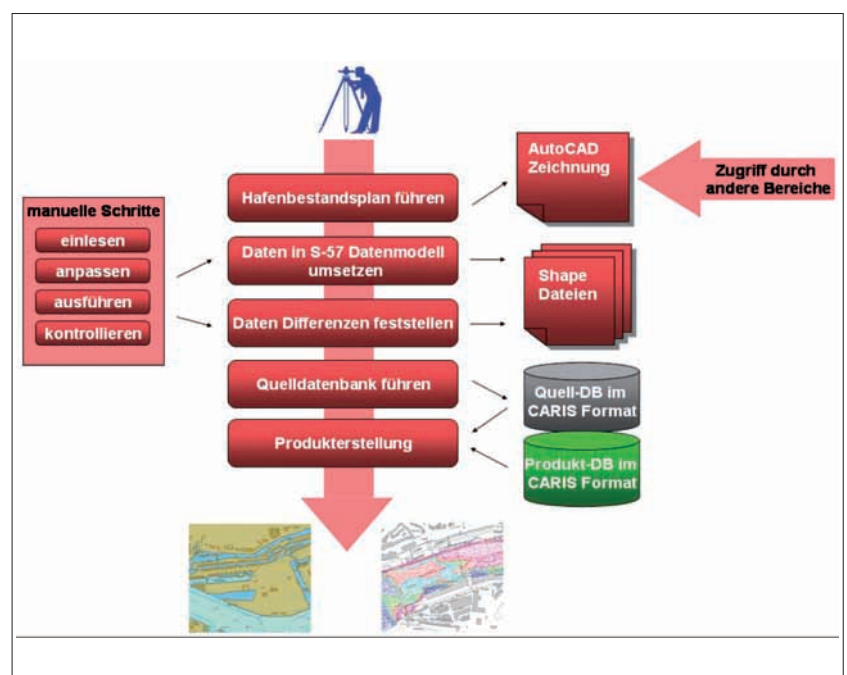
manuelle Schritte

einlesen

anpassen

ausführen

kontrollieren

Hafenbestandsplan führen

Daten in S-57 Datenmodell umsetzen

Daten Differenzen feststellen

Quelldatenbank führen

Produkterstellung

AutoCAD Zeichnung

Zugriff durch andere Bereiche

Shape Dateien

Quell-DB im CARIS Format

Produkt-DB im CARIS Format